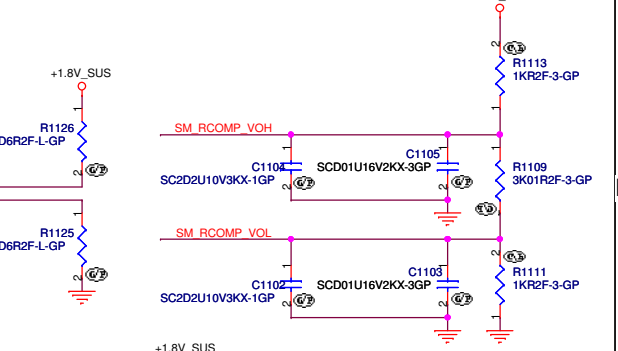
+1.8V_SUS

1

R1126
D6R2F-L-GP

2

G/P

1

R1125
D6R2F-L-GP

2

G/P

SM_RCOMP_VOH

C1104

SC2D2U10V3KX-1GP

C1105

SCD01U16V2KX-3GP

G/P

SM_RCOMP_VOL

C1102

SC2D2U10V3KX-1GP

C1103

SCD01U16V2KX-3GP

G/P

2

G/P

R1113
1KR2F-3-GP

1

1

R1109
3K01R2F-3-GP

2

G/P

2

G/P

R1111
1KR2F-3-GP

1

+1.8V_SUS